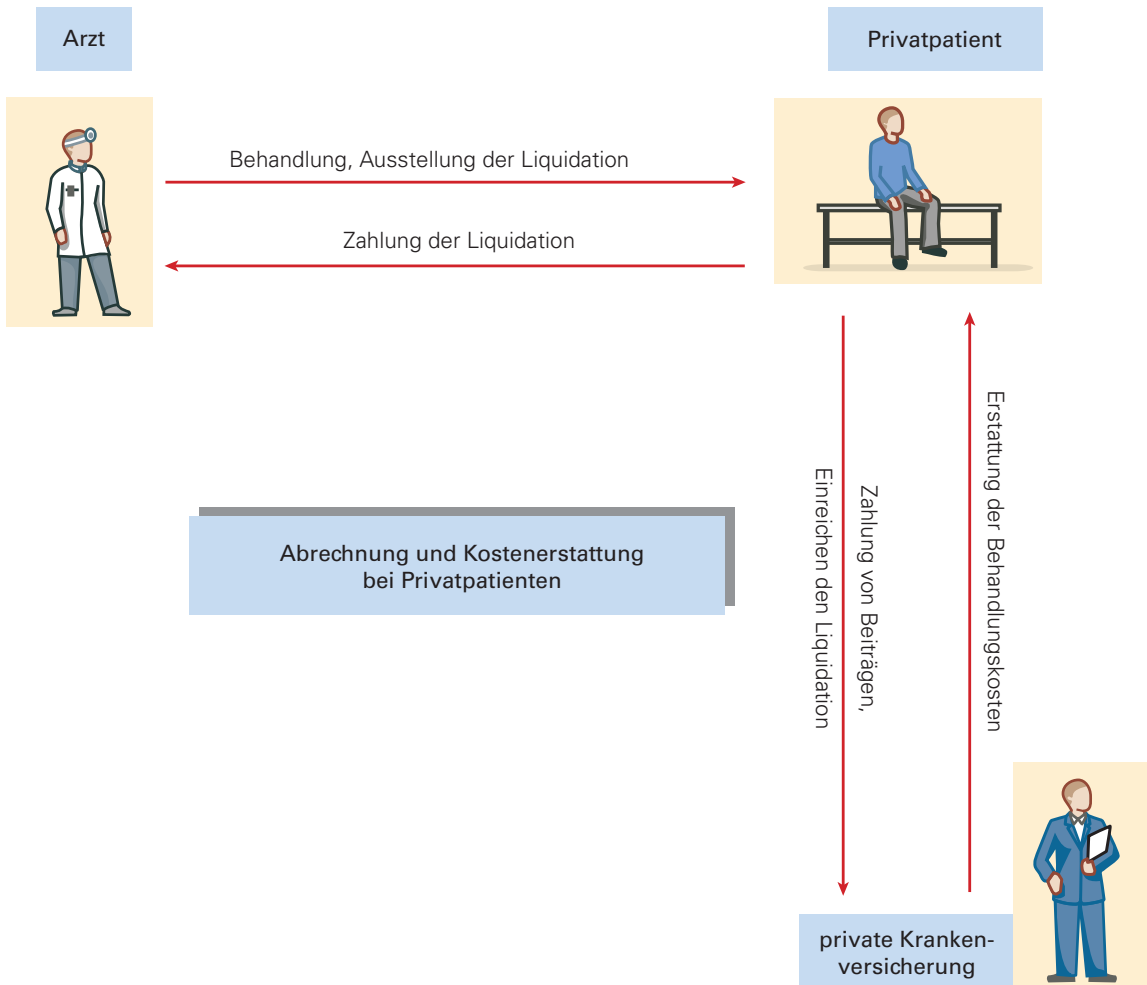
Arzt

Privatpatient

Behandlung, Ausstellung der Liquidation

Zahlung der Liquidation

Abrechnung und Kostenerstattung bei Privatpatienten

Zahlung von Beiträgen, Einreichen den Liquidation

Erstattung der Behandlungskosten

private Krankenversicherung